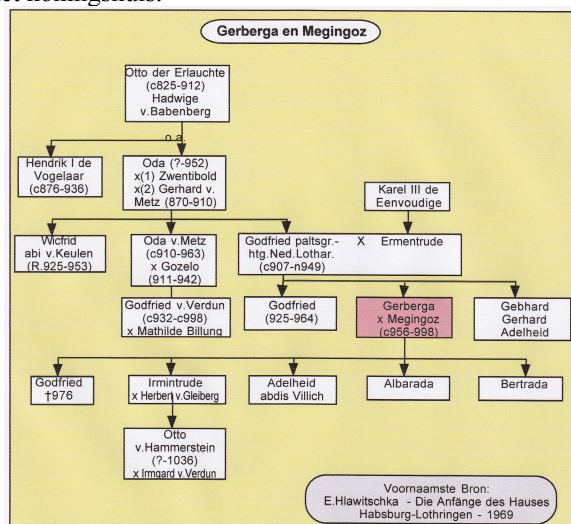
et koningshuis.

Gerberga en Megingoz

Otto der Erlauchte (c825-912) Hadwige v.Babenberg

o.a.

Hendrik I de Vogelaar (c876-936)

Oda (?-952) x(1) Zwentibold x(2) Gerhard v. Metz (870-910)

Karel III de Eenvoudige

Wicfrid abi v.Keulen (R.925-953)

Oda v.Metz (c910-963) x Gozelo (911-942)

Godfried paltsgr.- htg.Ned.Lothar. (c907-n949) X Ermentrude

Godfried v.Verdun (c932-c998) x Mathilde Billung

Godfried (925-964)

Gerberga x Megingoz (c956-998)

Gebhard Gerhard Adelheid

Godfried †976

Irmintrude x Herbert v.Gleiberg

Adelheid abdis Villich

Albarada

Bertrada

Otto v.Hammerstein (?-1036) x Irmgard v.Verdun

Voornaamste Bron: E.Hlawitschka - Die Anfänge des Hauses Habsburg-Lothringen - 1969